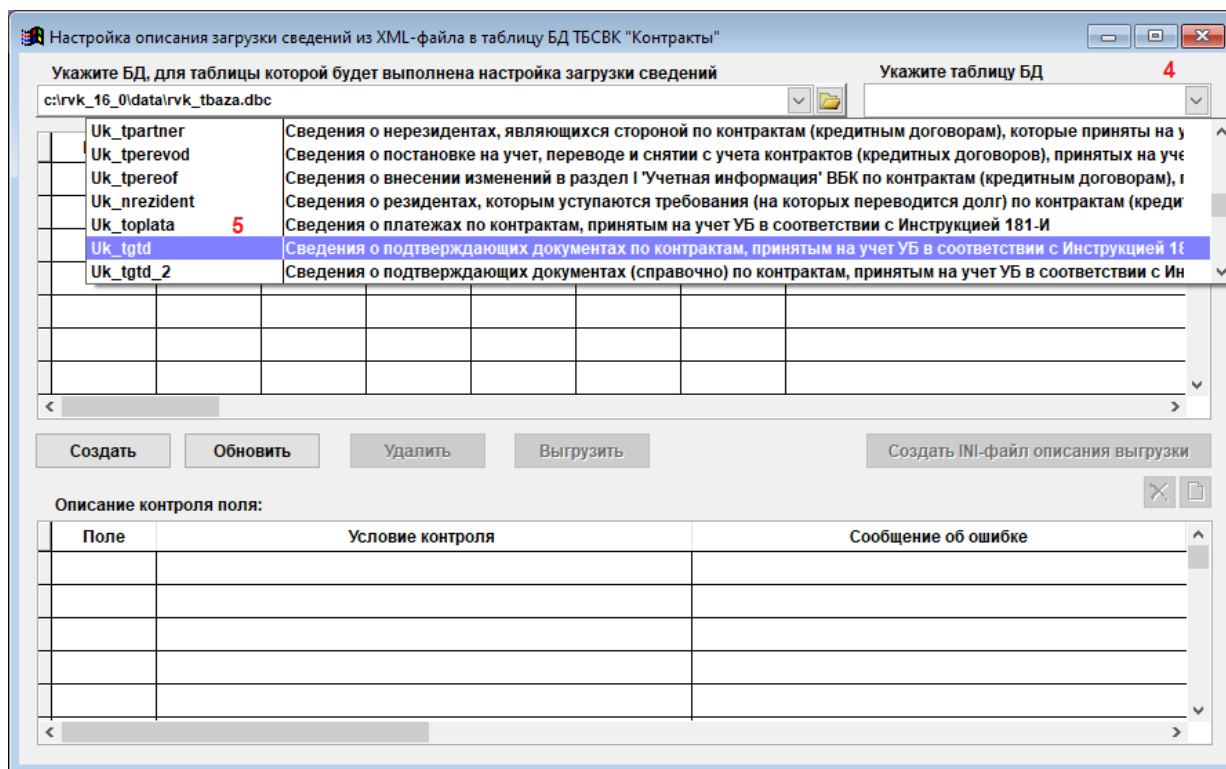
Настройка описания загрузки сведений из XML-файла в таблицу БД ТБСВК "Контракты"

Укажите БД, для таблицы которой будет выполнена настройка загрузки сведений

c:\rvk_16_0\data\rvk_tbaza.dbc

Укажите таблицу БД

4

| | |
|---|---|
| Uk_tpartner | Сведения о нерезидентах, являющихся стороной по контрактам (кредитным договорам), которые приняты на у |
| Uk_tperevod | Сведения о постановке на учет, переводе и снятии с учета контрактов (кредитных договоров), принятых на уче |
| Uk_tpereof | Сведения о внесении изменений в раздел I 'Учетная информация' ВБК по контрактам (кредитным договорам), I |
| Uk_nrezident | Сведения о резидентах, которым уступаются требования (на которых переводится долг) по контрактам (креди |
| Uk_toplata | Сведения о платежах по контрактам, принятым на учет УБ в соответствии с Инструкцией 181-И |
| Uk_tgtd | Сведения о подтверждающих документах по контрактам, принятым на учет УБ в соответствии с Инструкцией 18 |
| Uk_tgtd_2 | Сведения о подтверждающих документах (справочно) по контрактам, принятым на учет УБ в соответствии с Ин |

5

Создать
Обновить
Удалить
Выгрузить
Создать INI-файл описания выгрузки

Описание контроля поля:

| Поле | Условие контроля | Сообщение об ошибке |
|---|---|---|
| | | |